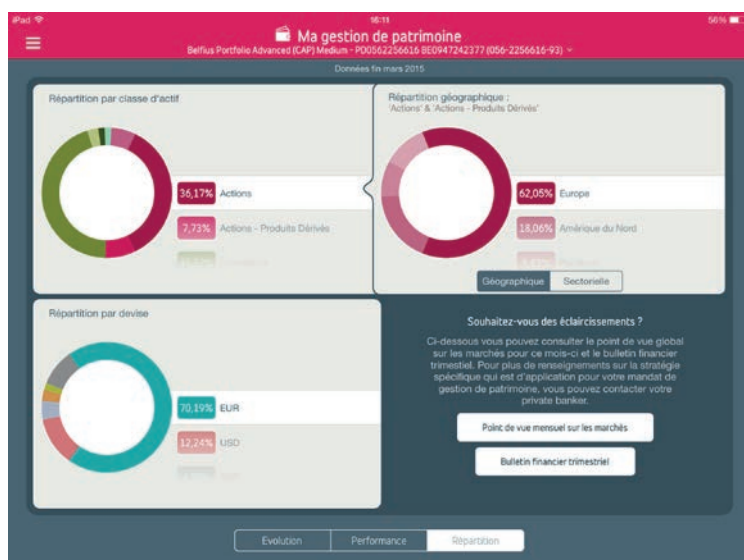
iPad
16:11
56%

Ma gestion de patrimoine
Belfius Portfolio Advanced (CAP) Medium - PD0562256616 BE0947242377 (056-2256616-93)

Données fin mars 2015

Répartition par classe d'actif

36,17% Actions

7,73% Actions - Produits Dérivés

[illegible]

Répartition géographique :
'Actions' & 'Actions - Produits Dérivés'

62,05% Europe

18,06% Amérique du Nord

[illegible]

Géographique
Sectorielle

Répartition par devise

70,19% EUR

12,24% USD

Souhaitez-vous des éclaircissements ?

Ci-dessous vous pouvez consulter le point de vue global sur les marchés pour ce mois-ci et le bulletin financier trimestriel. Pour plus de renseignements sur la stratégie spécifique qui est d'application pour votre mandat de gestion de patrimoine, vous pouvez contacter votre private banker.

Point de vue mensuel sur les marchés

Bulletin financier trimestriel

Evolution
Performance
Répartition